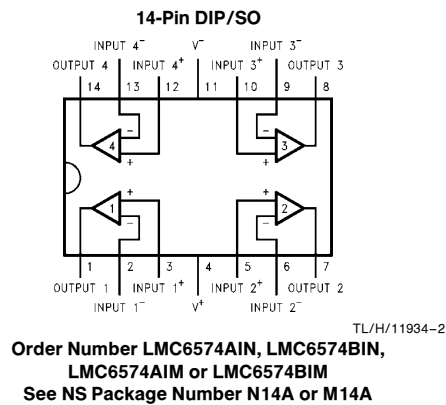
14-Pin DIP/SO

INPUT 4$^-$
V$^-$
INPUT 3$^-$
OUTPUT 4
INPUT 4$^+$
INPUT 3$^+$
OUTPUT 3
14
13
12
11
10
9
8

4
3
1
2

1
2
3
4
5
6
7
OUTPUT 1
INPUT 1$^+$
INPUT 2$^+$
OUTPUT 2
INPUT 1$^-$
V$^+$
INPUT 2$^-$

TL/H/11934–2

Order Number LMC6574AIN, LMC6574BIN, LMC6574AIM or LMC6574BIM
See NS Package Number N14A or M14A